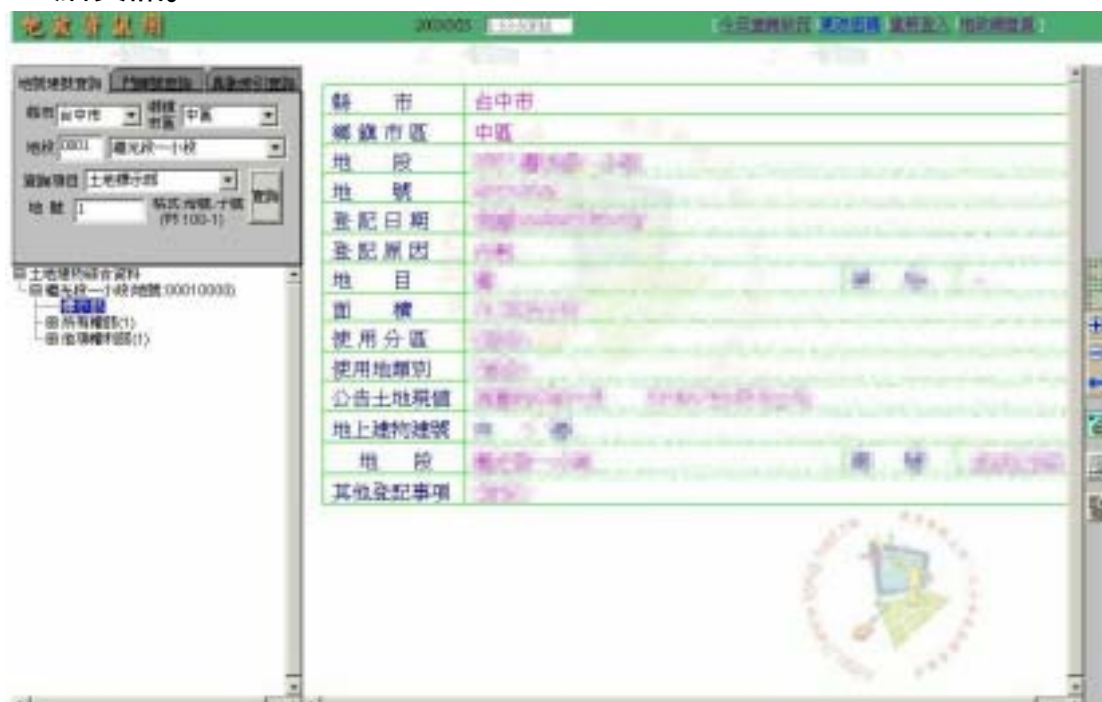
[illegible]

2003/05/05 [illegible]

今日建物狀況 更改密碼 重新登入 地政網路服務

地號地段查詢 門牌號查詢 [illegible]

縣市 台中市 鄉鎮市區 中區

地段 0801 繼光段一小段

查詢項目 土地標示部

地號 1 格式:母號-子號 (例:100-1) 查詢

土地建物綜合資料
繼光段一小段(地號:00010000)
標示部
所有權部(1)
他項權利部(1)

| 縣　市 | 台中市 |
|---|---|
| 鄉鎮市區 | 中區 |
| 地　段 | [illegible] |
| 地　號 | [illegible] |
| 登記日期 | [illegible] |
| 登記原因 | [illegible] |
| 地　目 | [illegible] |
| 面　積 | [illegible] |
| 使用分區 | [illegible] |
| 使用地類別 | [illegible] |
| 公告土地現值 | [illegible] |
| 地上建物建號 | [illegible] |
| 地　段 | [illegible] |
| 其他登記事項 | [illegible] |